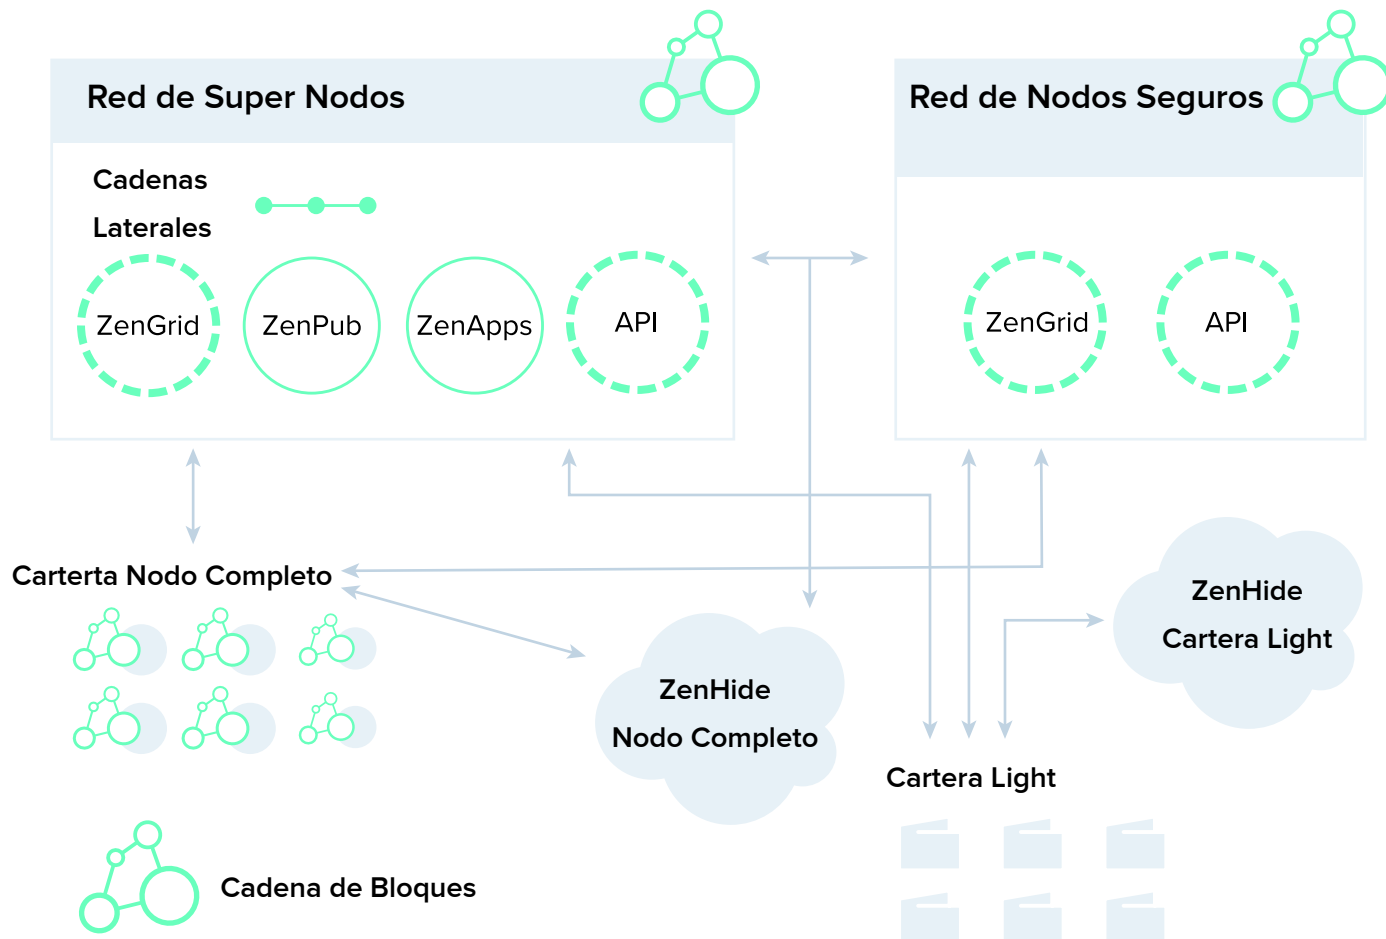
Red de Super Nodos

Cadenas Laterales

ZenGrid

ZenPub

ZenApps

API

Red de Nodos Seguros

ZenGrid

API

Carterta Nodo Completo

ZenHide
Nodo Completo

ZenHide
Cartera Light

Cartera Light

Cadena de Bloques